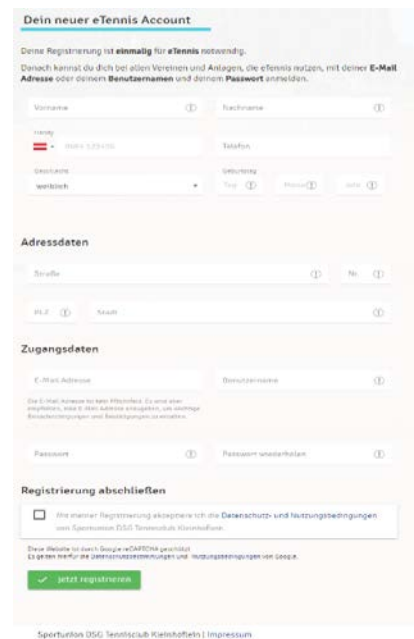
Dein neuer eTennis Account

Deine Registrierung ist **einmalig** für **eTennis** notwendig.

Danach kannst du dich bei allen Vereinen und Anlagen, die eTennis nutzen, mit deiner **E-Mail Adresse** oder deinem **Benutzernamen** und deinem **Passwort** anmelden.

Vorname

Nachname

Handy

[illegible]

Telefon

Geschlecht

weiblich

Geburtstag

Tag

Monat

Jahr

Adressdaten

Straße

Nr.

PLZ

Stadt

Zugangsdaten

E-Mail Adresse

Benutzername

Die E-Mail Adresse ist kein Pflichtfeld. Es wird aber empfohlen, eine E-Mail Adresse anzugeben, um wichtige Benachrichtigungen und Bestätigungen zu erhalten.

Passwort

Passwort wiederholen

Registrierung abschließen

Mit meiner Registrierung akzeptiere ich die Datenschutz- und Nutzungsbedingungen von Sportunion DSG Tennisclub Kleinhoflein.

Diese Website ist durch Google reCAPTCHA geschützt. Es gelten hierfür die Datenschutzbestimmungen und Nutzungsbedingungen von Google.

jetzt registrieren

Sportunion DSG Tennisclub Kleinhoflein | Impressum